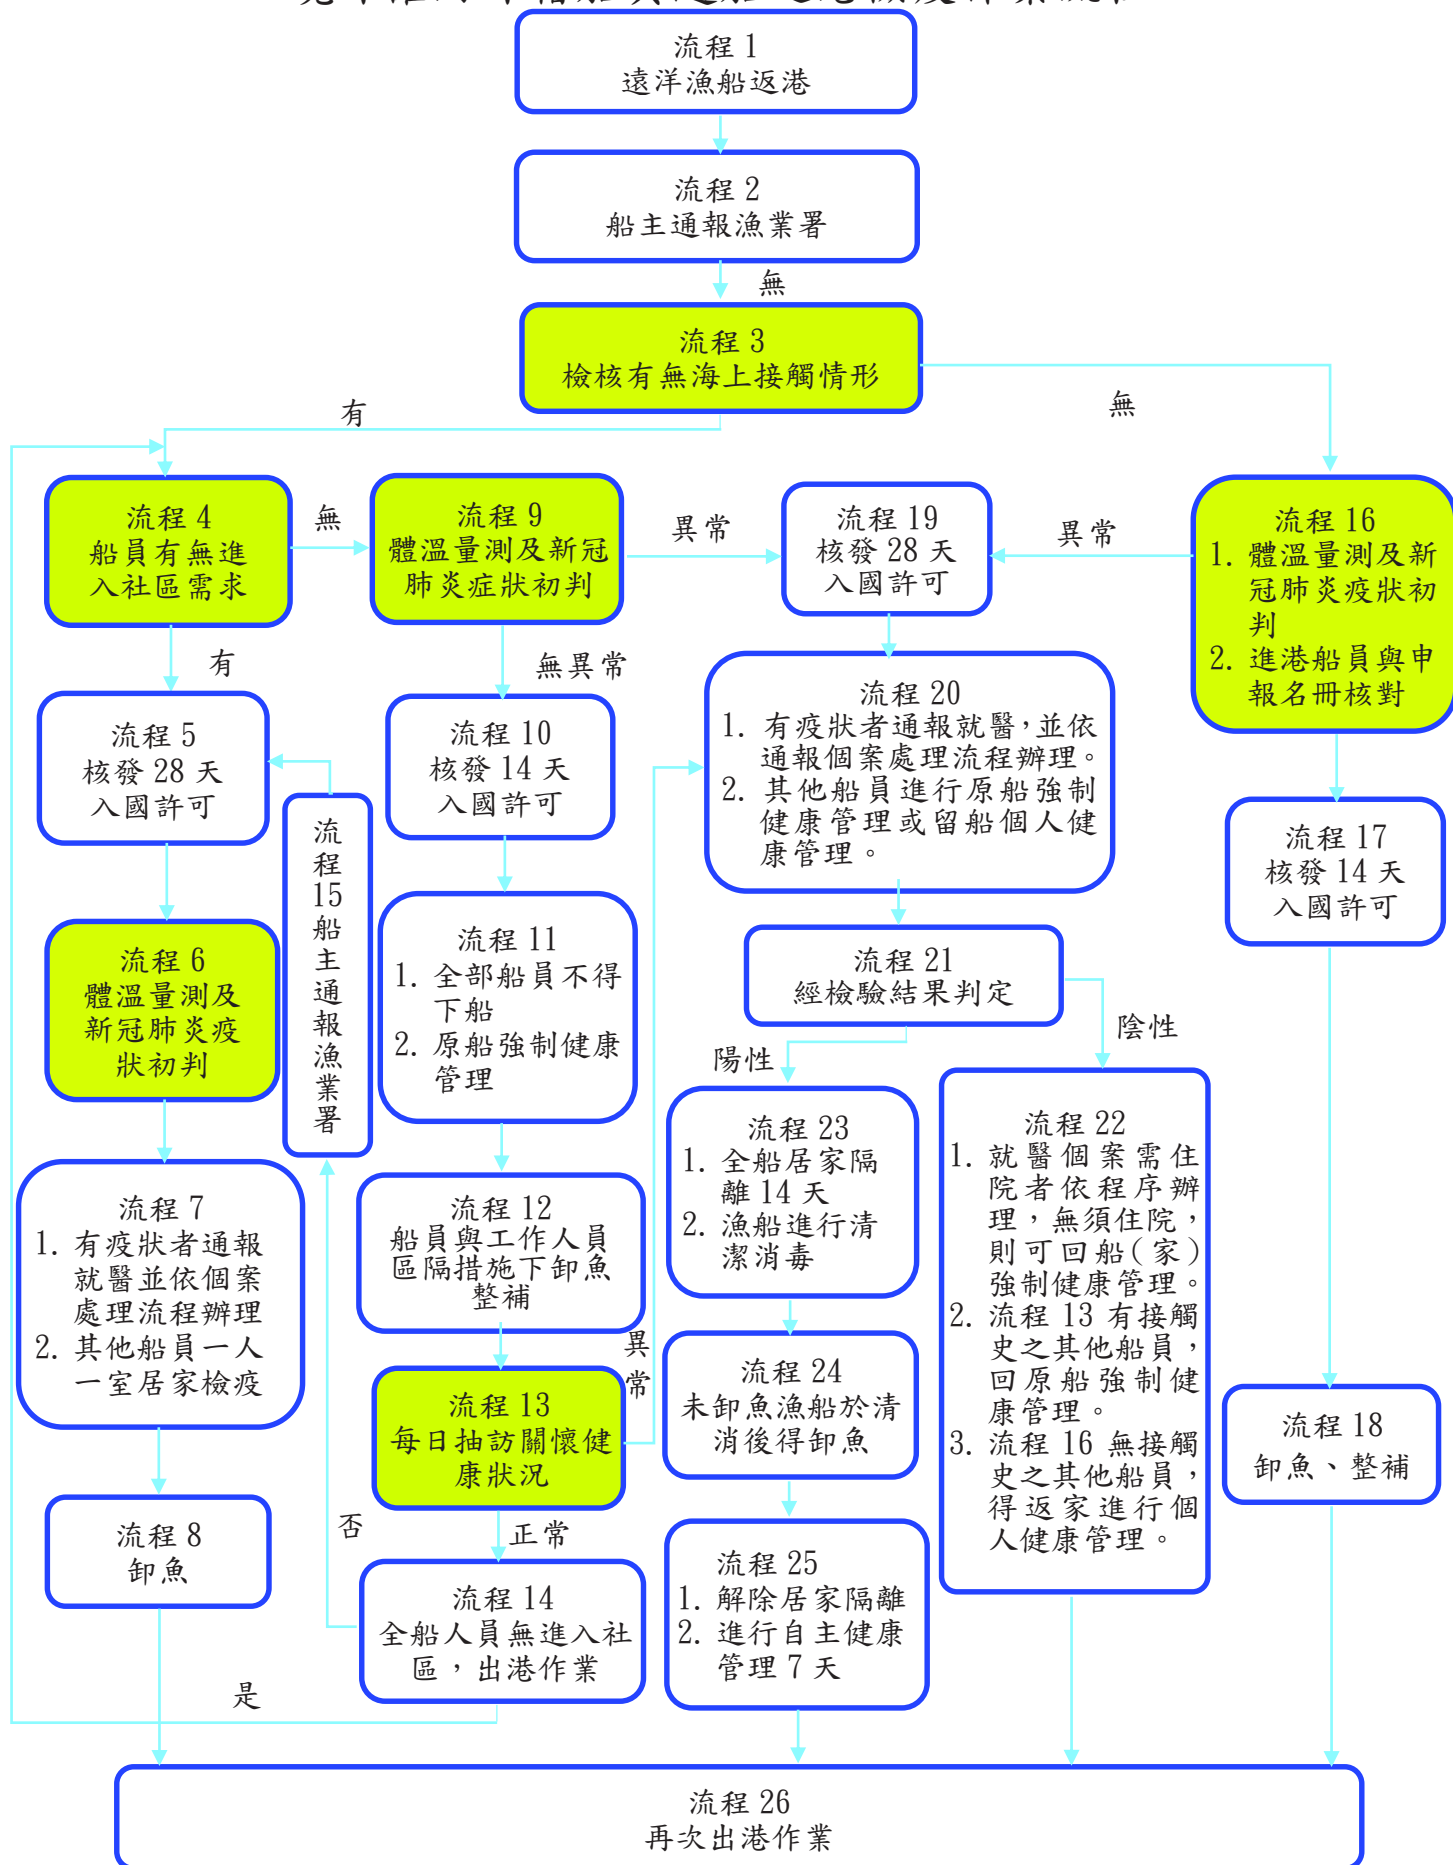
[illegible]

流程 1
遠洋漁船返港

流程 2
船主通報漁業署

無

流程 3
檢核有無海上接觸情形

有

無

流程 4
船員有無進入社區需求

無

流程 9
體溫量測及新冠肺炎症狀初判

異常

流程 19
核發 28 天入國許可

異常

流程 16
1. 體溫量測及新冠肺炎疫狀初判
2. 進港船員與申報名冊核對

有

無異常

流程 5
核發 28 天入國許可

流程 15 船主通報漁業署

流程 10
核發 14 天入國許可

流程 20
1. 有疫狀者通報就醫，並依通報個案處理流程辦理。
2. 其他船員進行原船強制健康管理或留船個人健康管理。

流程 17
核發 14 天入國許可

流程 6
體溫量測及新冠肺炎疫狀初判

流程 11
1. 全部船員不得下船
2. 原船強制健康管理

流程 21
經檢驗結果判定

陽性

陰性

流程 23
1. 全船居家隔離 14 天
2. 漁船進行清潔消毒

流程 22
1. 就醫個案需住院者依程序辦理，無須住院，則可回船(家)強制健康管理。
2. 流程 13 有接觸史之其他船員，回原船強制健康管理。
3. 流程 16 無接觸史之其他船員，得返家進行個人健康管理。

流程 7
1. 有疫狀者通報就醫並依個案處理流程辦理
2. 其他船員一人一室居家檢疫

流程 12
船員與工作人員區隔措施下卸魚整補

異常

流程 24
未卸魚漁船於清消後得卸魚

流程 13
每日抽訪關懷健康狀況

流程 18
卸魚、整補

流程 8
卸魚

否

正常

流程 14
全船人員無進入社區，出港作業

流程 25
1. 解除居家隔離
2. 進行自主健康管理 7 天

是

流程 26
再次出港作業